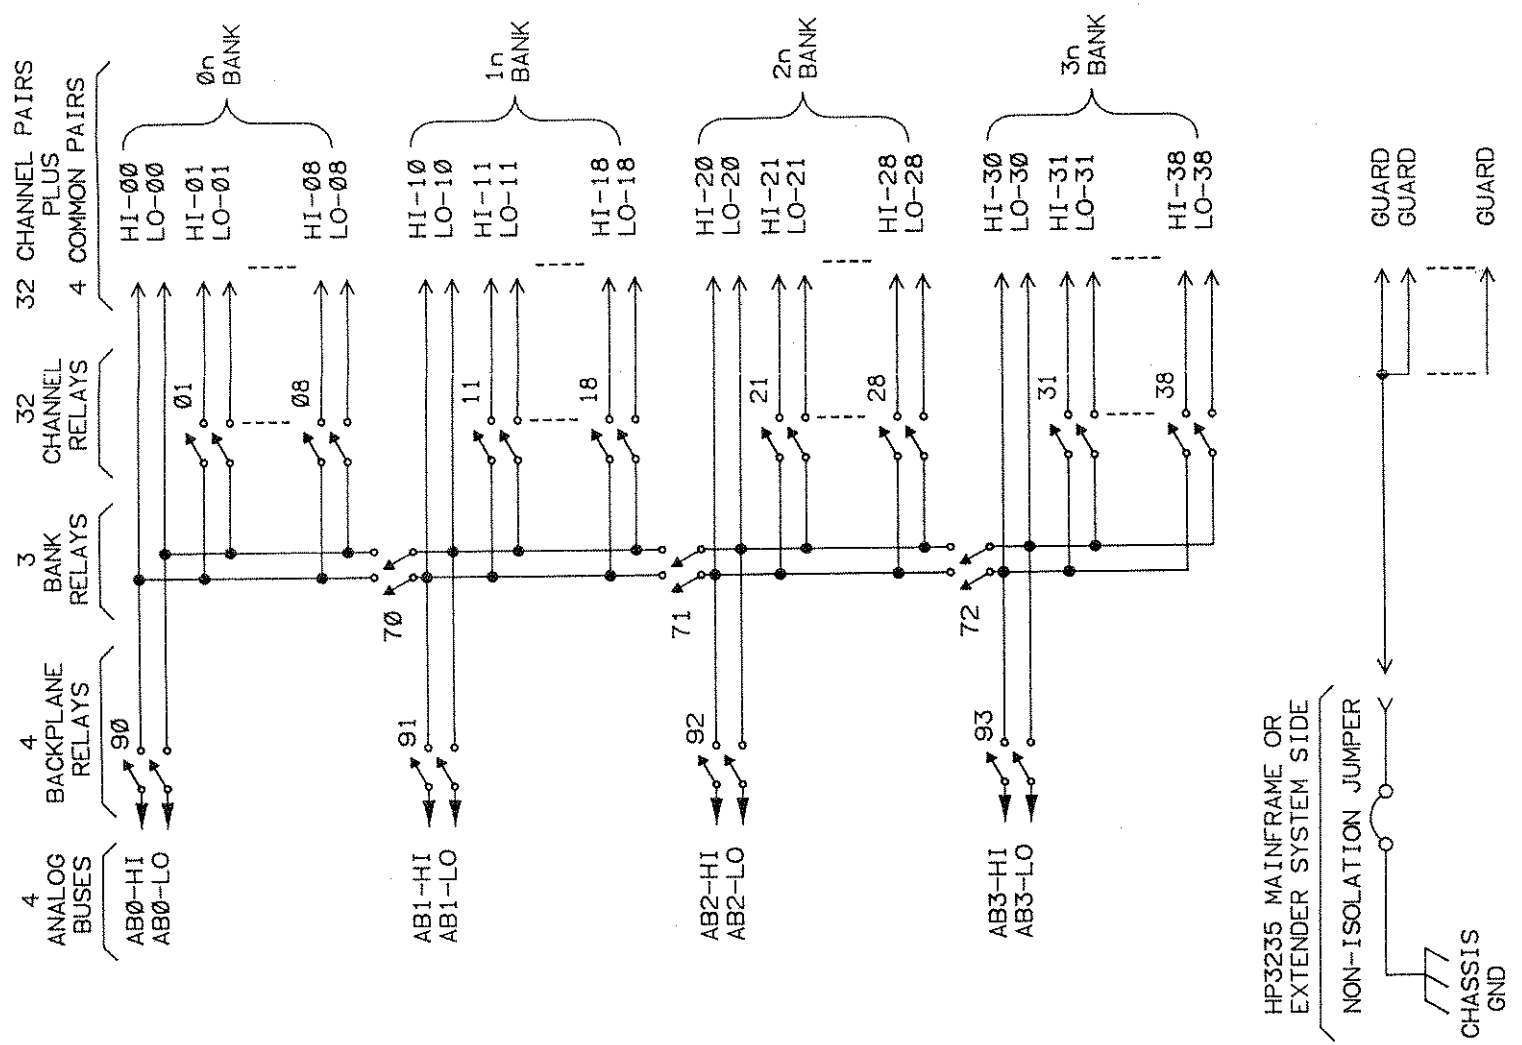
32 CHANNEL PAIRS PLUS 4 COMMON PAIRS

Øn BANK

HI-ØØ LO-ØØ
HI-Ø1 LO-Ø1
HI-Ø8 LO-Ø8

1n BANK

HI-1Ø LO-1Ø
HI-11 LO-11
HI-18 LO-18

2n BANK

HI-2Ø LO-2Ø
HI-21 LO-21
HI-28 LO-28

3n BANK

HI-3Ø LO-3Ø
HI-31 LO-31
HI-38 LO-38

GUARD
GUARD
GUARD

32 CHANNEL RELAYS

Ø1
Ø8
11
18
21
28
31
38

3 BANK RELAYS

7Ø
71
72

4 BACKPLANE RELAYS

9Ø
91
92
93

4 ANALOG BUSES

ABØ-HI
ABØ-LO
AB1-HI
AB1-LO
AB2-HI
AB2-LO
AB3-HI
AB3-LO

HP3235 MAINFRAME OR EXTENDER SYSTEM SIDE

NON-ISOLATION JUMPER

CHASSIS GND